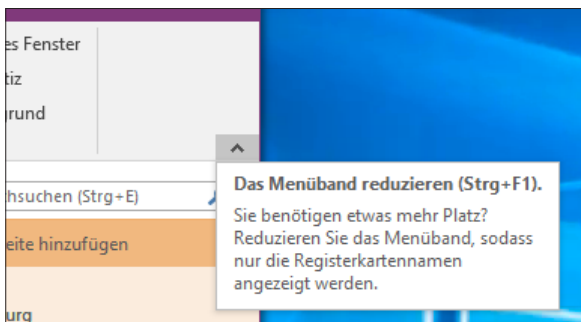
es Fenster
tiz
grund

hsuchen (Strg+E)

eite hinzufügen

urg

Das Menüband reduzieren (Strg+F1).

Sie benötigen etwas mehr Platz? Reduzieren Sie das Menüband, sodass nur die Registerkartennamen angezeigt werden.